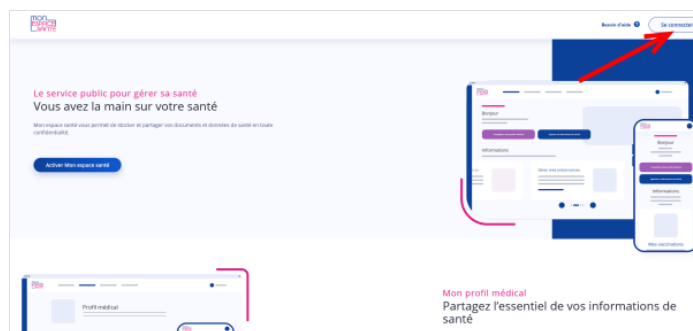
mon espace santé

Besoin d'aide ?

Se connecter

Le service public pour gérer sa santé

Vous avez la main sur votre santé

Mon espace santé vous permet de stocker et partager vos documents et données de santé en toute confidentialité.

Activer Mon espace santé

Bonjour

Informations

Mes vaccinations

Profil médical

Mon profil médical

Partagez l'essentiel de vos informations de santé